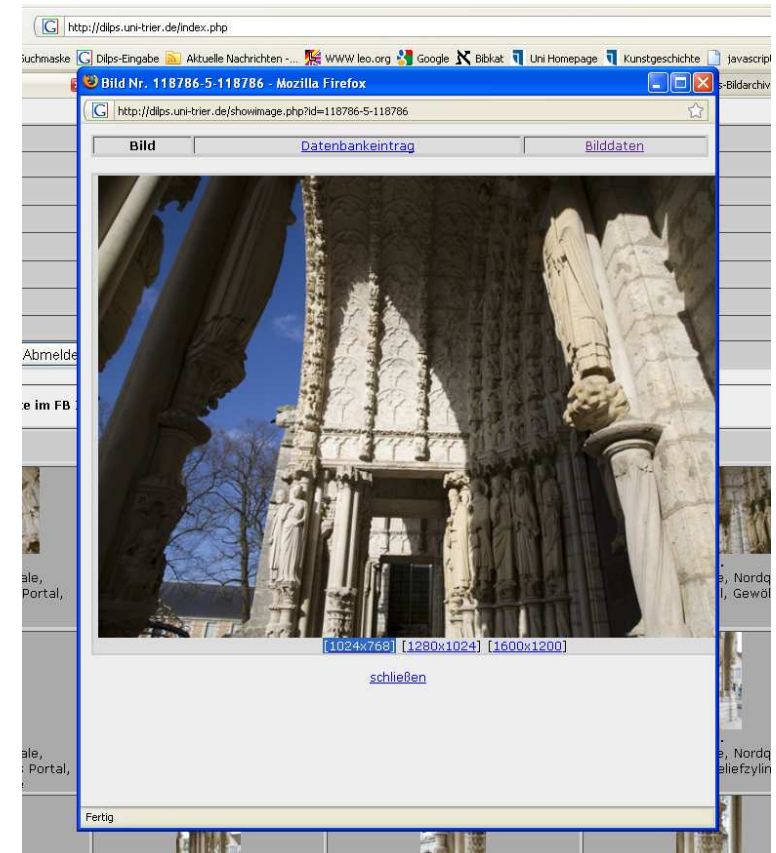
http://dilps.uni-trier.de/index.php

Suchmaske Dilps-Eingabe Aktuelle Nachrichten -... WWW leo.org Google Bibkat Uni Homepage Kunstgeschichte javascrip

s-Bildarchiv

Bild Nr. 118786-5-118786 - Mozilla Firefox

http://dilps.uni-trier.de/showimage.php?id=118786-5-118786

Bild | Datenbankeintrag | Bilddaten

Abmelde

e im FB

ale, Portal,

e, Nordq l, Gewöl

ale, Portal,

e, Nordq eliefzylin

[1024x768] [1280x1024] [1600x1200]

schließen

Fertig